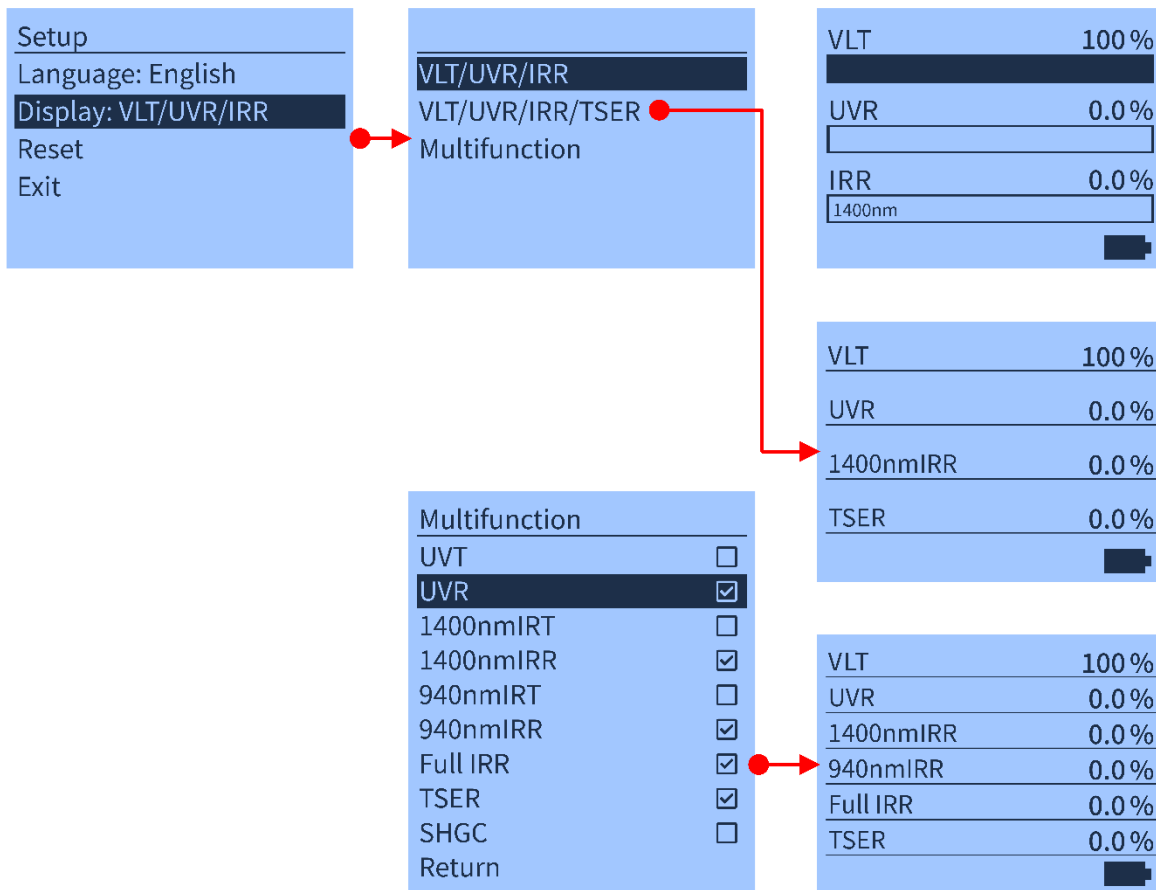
Setup
Language: English
Display: VLT/UVR/IRR
Reset
Exit

VLT/UVR/IRR
VLT/UVR/IRR/TSER
Multifunction

VLT 100 %
UVR 0.0 %
IRR 0.0 %
1400nm

VLT 100 %
UVR 0.0 %
1400nmIRR 0.0 %
TSER 0.0 %

Multifunction
UVT ☐
UVR ☑
1400nmIRT ☐
1400nmIRR ☑
940nmIRT ☐
940nmIRR ☑
Full IRR ☑
TSER ☑
SHGC ☐
Return

VLT 100 %
UVR 0.0 %
1400nmIRR 0.0 %
940nmIRR 0.0 %
Full IRR 0.0 %
TSER 0.0 %